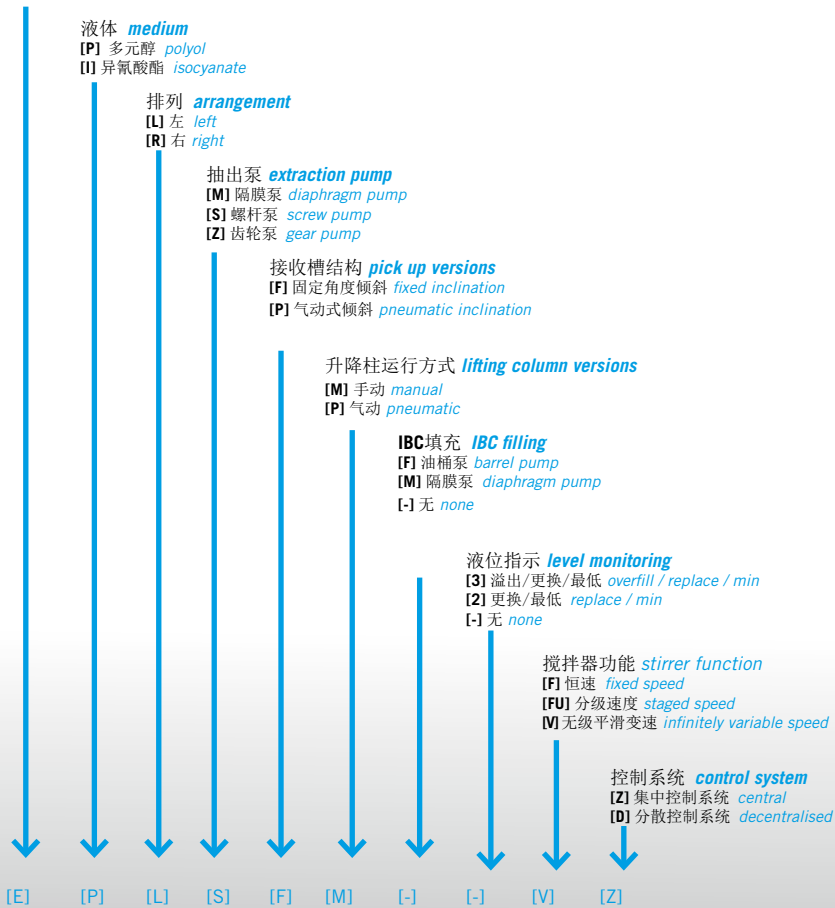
液体 medium
[P] 多元醇 polyol
[I] 异氰酸酯 isocyanate

排列 arrangement
[L] 左 left
[R] 右 right

抽出泵 extraction pump
[M] 隔膜泵 diaphragm pump
[S] 螺杆泵 screw pump
[Z] 齿轮泵 gear pump

接收槽结构 pick up versions
[F] 固定角度倾斜 fixed inclination
[P] 气动式倾斜 pneumatic inclination

升降柱运行方式 lifting column versions
[M] 手动 manual
[P] 气动 pneumatic

IBC填充 IBC filling
[F] 油桶泵 barrel pump
[M] 隔膜泵 diaphragm pump
[-] 无 none

液位指示 level monitoring
[3] 溢出/更换/最低 overfill / replace / min
[2] 更换/最低 replace / min
[-] 无 none

搅拌器功能 stirrer function
[F] 恒速 fixed speed
[FU] 分级速度 staged speed
[V] 无级平滑变速 infinitely variable speed

控制系统 control system
[Z] 集中控制系统 central
[D] 分散控制系统 decentralised

[E] [P] [L] [S] [F] [M] [-] [-] [V] [Z]